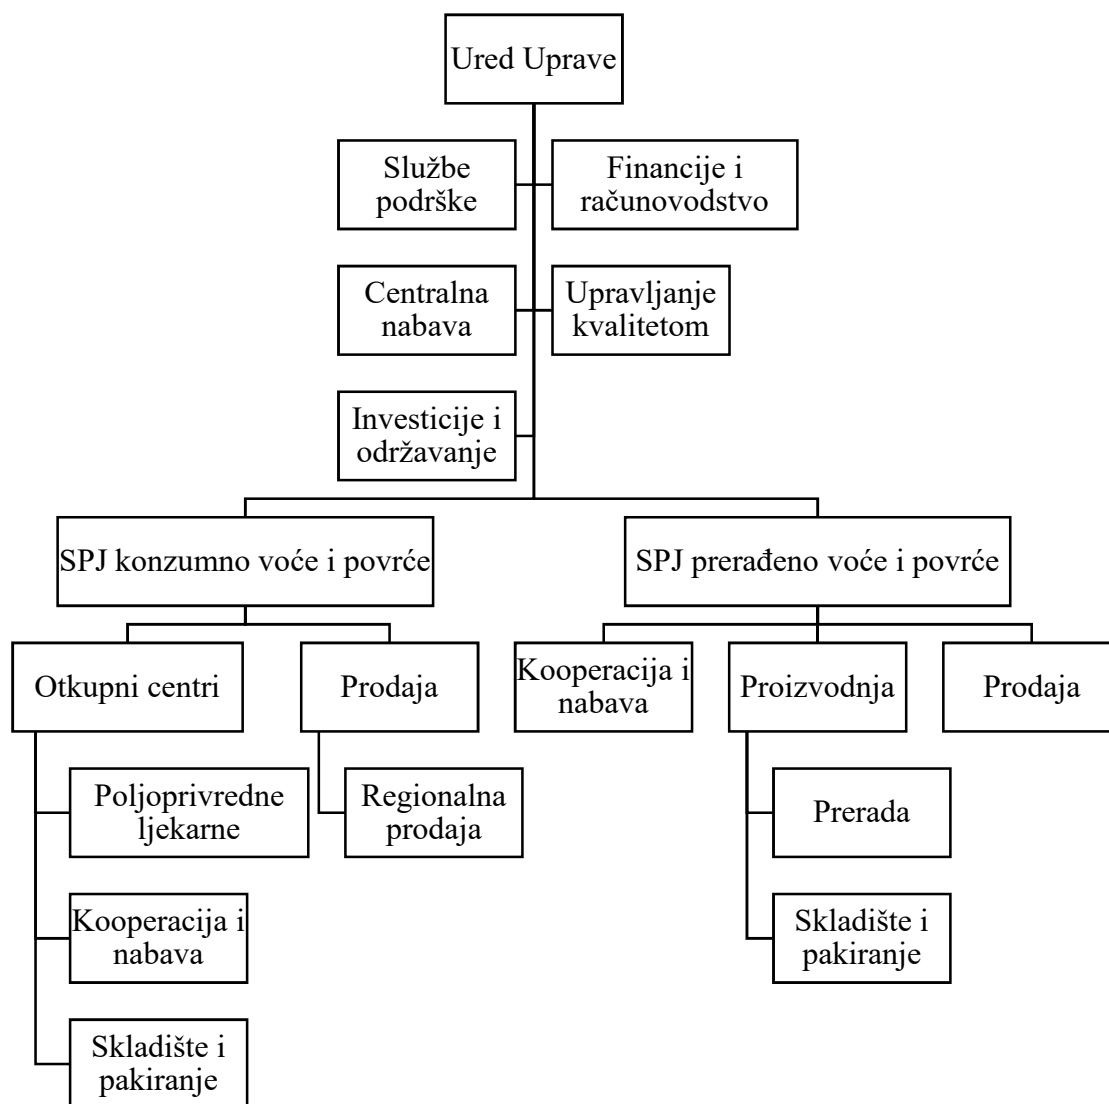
Ured Uprave

Službe podrške

Financije i računovodstvo

Centralna nabava

Upravljanje kvalitetom

Investicije i održavanje

SPJ konzumno voće i povrće

SPJ prerađeno voće i povrće

Otkupni centri

Prodaja

Kooperacija i nabava

Proizvodnja

Prodaja

Poljoprivredne ljekarne

Regionalna prodaja

Prerada

Kooperacija i nabava

Skladište i pakiranje

Skladište i pakiranje